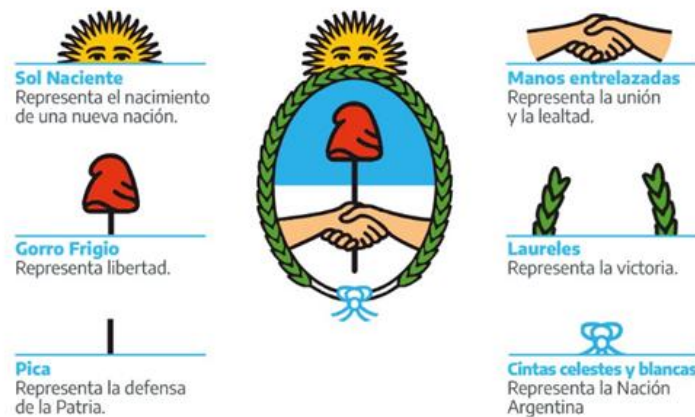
Sol Naciente
Representa el nacimiento de una nueva nación.

Gorro Frigio
Representa libertad.

Pica
Representa la defensa de la Patria.

Manos entrelazadas
Representa la unión y la lealtad.

Laureles
Representa la victoria.

Cintas celestes y blancas
Representa la Nación Argentina